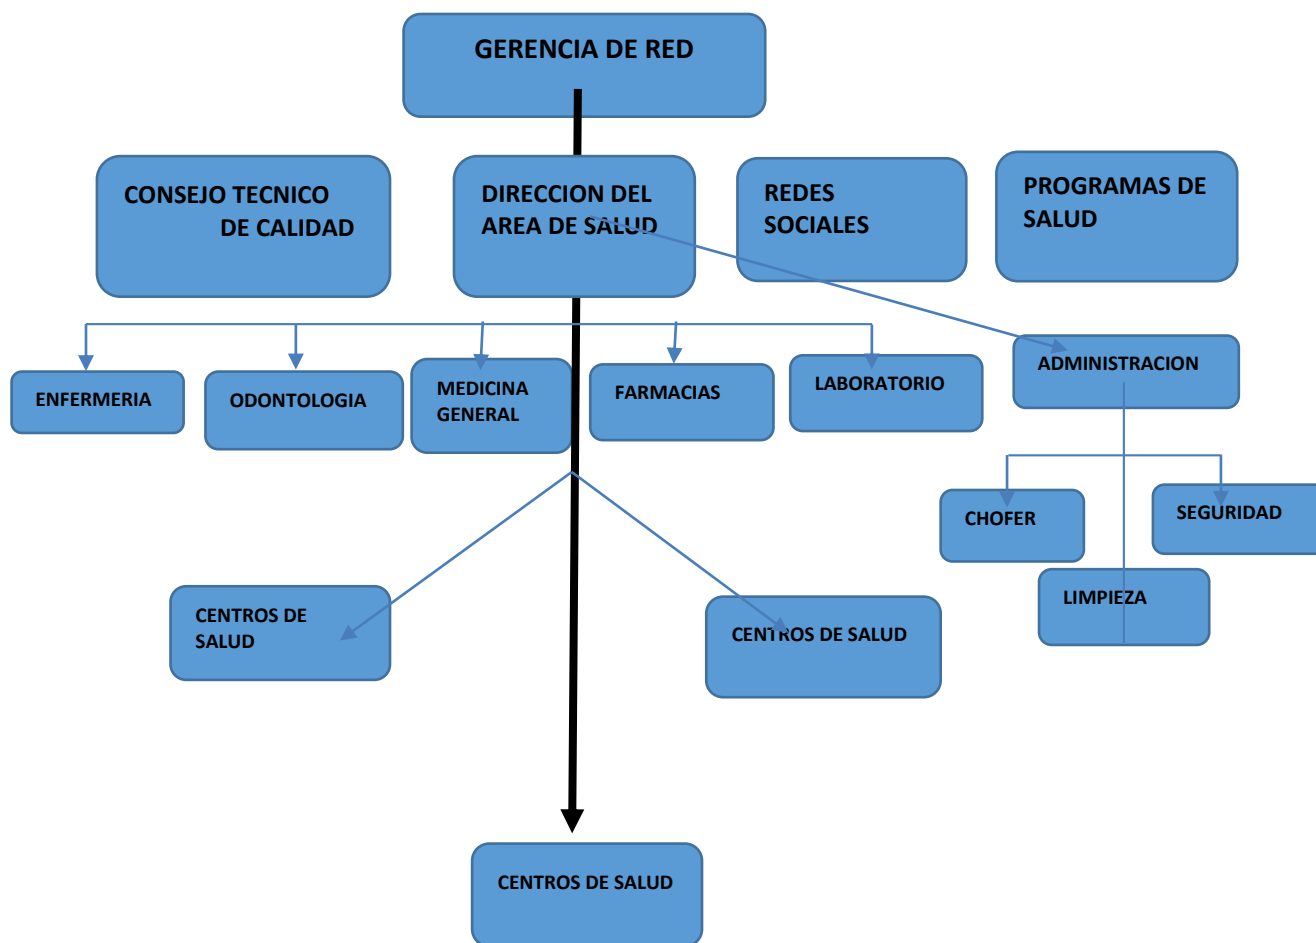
GERENCIA DE RED

CONSEJO TECNICO DE CALIDAD

DIRECCION DEL AREA DE SALUD

REDES SOCIALES

PROGRAMAS DE SALUD

ENFERMERIA

ODONTOLOGIA

MEDICINA GENERAL

FARMACIAS

LABORATORIO

ADMINISTRACION

CHOFER

SEGURIDAD

LIMPIEZA

CENTROS DE SALUD

CENTROS DE SALUD

CENTROS DE SALUD